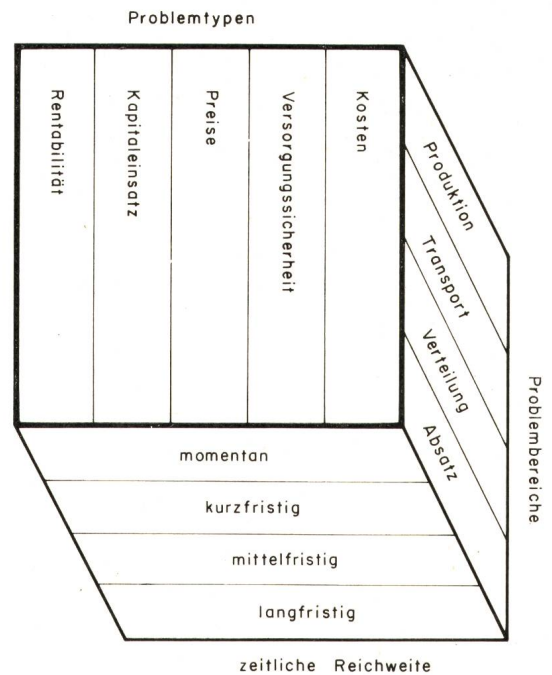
Problemtypen

Rentabilität

Kapitaleinsatz

Preise

Versorgungssicherheit

Kosten

Produktion

Transport

Verteilung

Absatz

Problembereiche

momentan

kurzfristig

mittelfristig

langfristig

zeitliche Reichweite